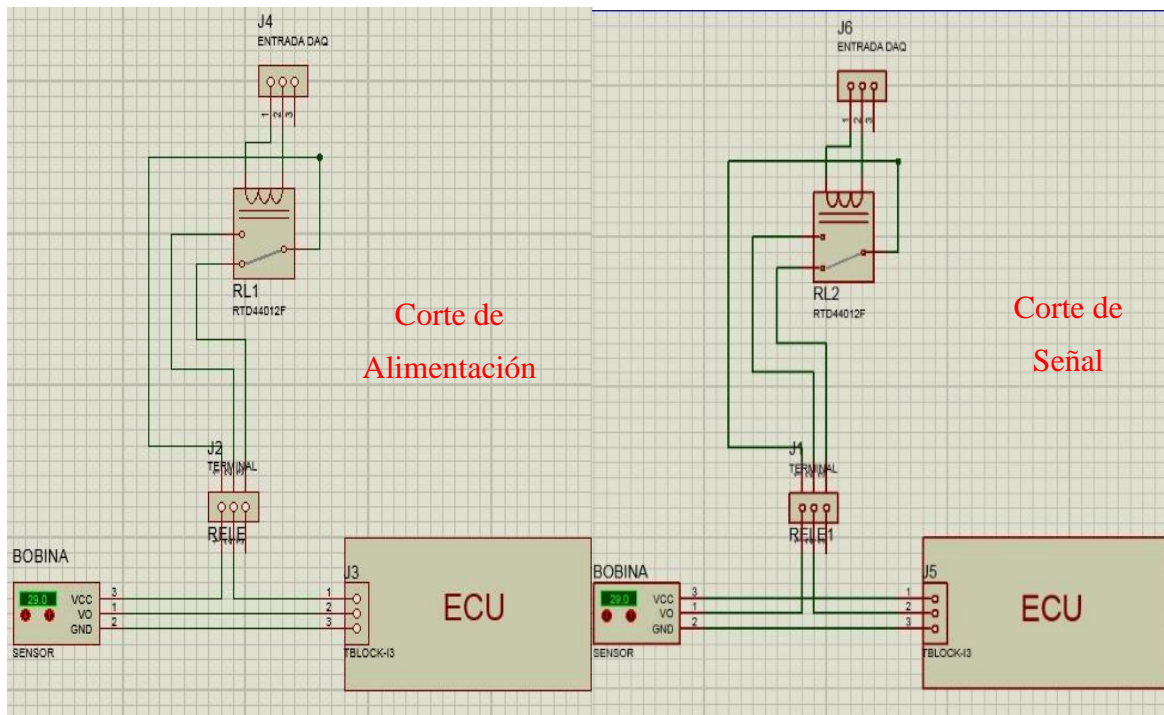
J4
ENTRADA DAQ
1 2 3

RL1
RTD44012F

Corte de Alimentación

J2
TERMINAL
RELE

BOBINA
29.0
VCC 3
VO 1
GND 2
SENSOR

J3
1
2
3
TBLOCK-I3

ECU

J6
ENTRADA DAQ
1 2 3

RL2
RTD44012F

Corte de Señal

J1
TERMINAL
RELE1

BOBINA
29.0
VCC 3
VO 1
GND 2
SENSOR

J5
1
2
3
TBLOCK-I3

ECU